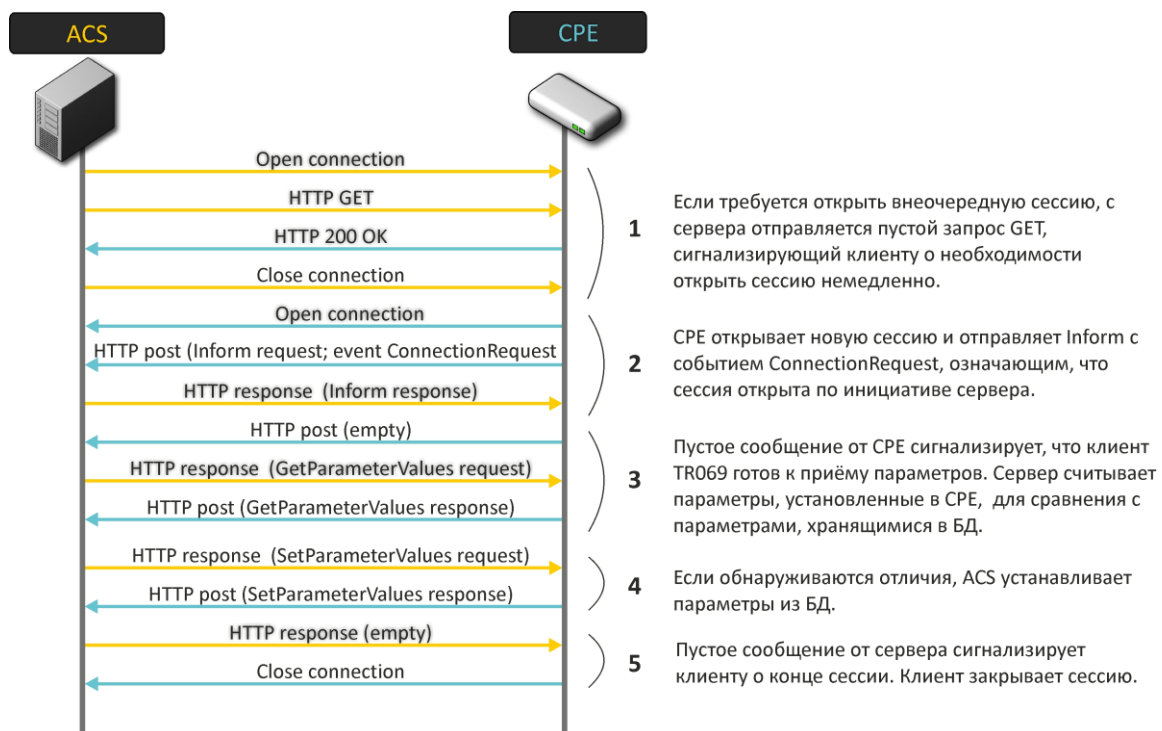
ACS

CPE

Open connection

HTTP GET

HTTP 200 OK

Close connection

1

Если требуется открыть внеочередную сессию, с сервера отправляется пустой запрос GET, сигнализирующий клиенту о необходимости открыть сессию немедленно.

Open connection

HTTP post (Inform request; event ConnectionRequest

HTTP response (Inform response)

2

CPE открывает новую сессию и отправляет Inform с событием ConnectionRequest, означающим, что сессия открыта по инициативе сервера.

HTTP post (empty)

HTTP response (GetParameterValues request)

HTTP post (GetParameterValues response)

3

Пустое сообщение от CPE сигнализирует, что клиент TR069 готов к приёму параметров. Сервер считывает параметры, установленные в CPE, для сравнения с параметрами, хранящимися в БД.

HTTP response (SetParameterValues request)

HTTP post (SetParameterValues response)

4

Если обнаруживаются отличия, ACS устанавливает параметры из БД.

HTTP response (empty)

Close connection

5

Пустое сообщение от сервера сигнализирует клиенту о конце сессии. Клиент закрывает сессию.